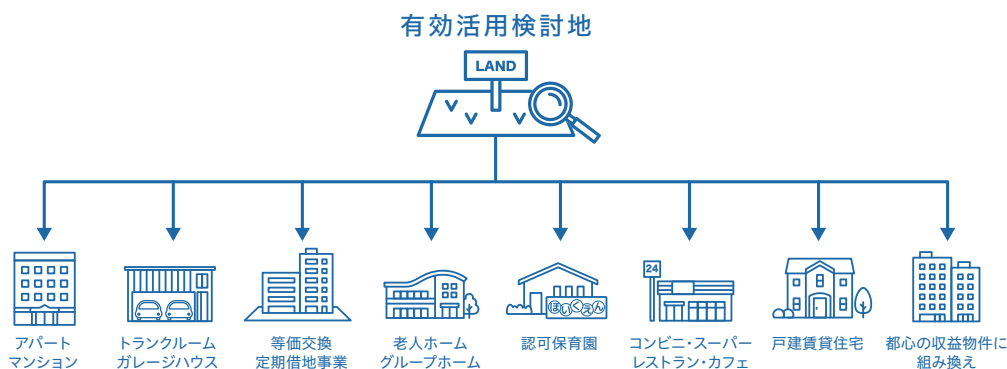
有効活用検討地

LAND

アパート
マンション

トランクルーム
ガレージハウス

等価交換
定期借地事業

老人ホーム
グループホーム

ほいくえん
認可保育園

24
コンビニ・スーパー
レストラン・カフェ

戸建賃貸住宅

都心の収益物件に
組み換え